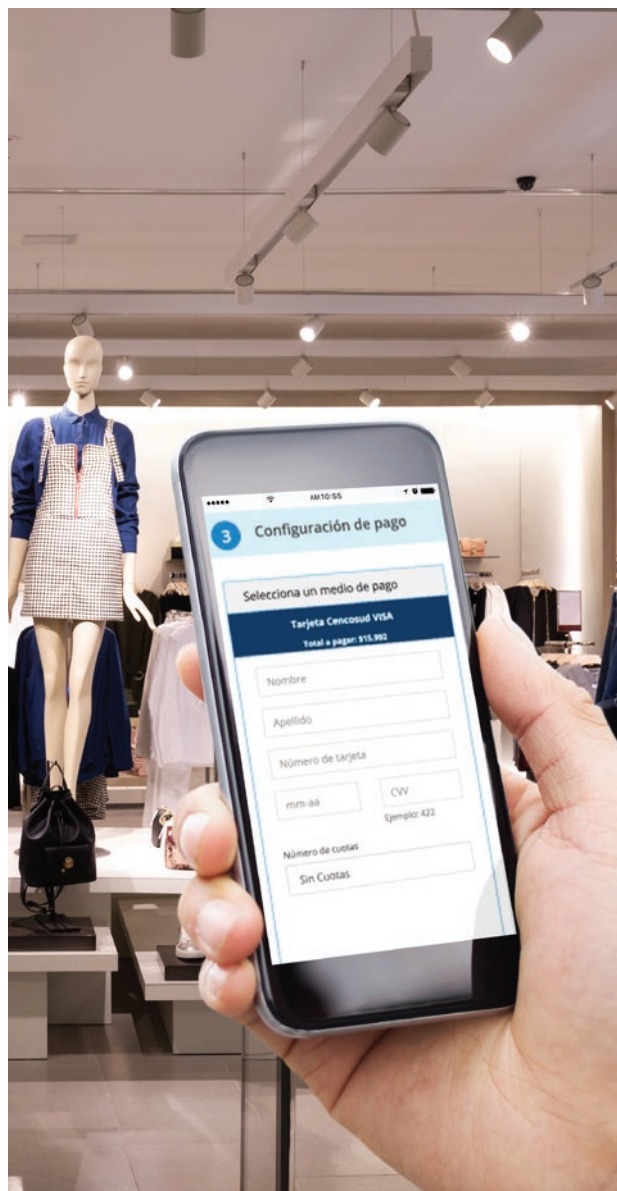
AM 10:55

3 Configuración de pago

Selecciona un medio de pago

Tarjeta Cencosud VISA
Total a pagar: $15.992

Nombre

Apellido

Número de tarjeta

mm-aa

CVV

Ejemplo: 422

Número de cuotas

Sin Cuotas